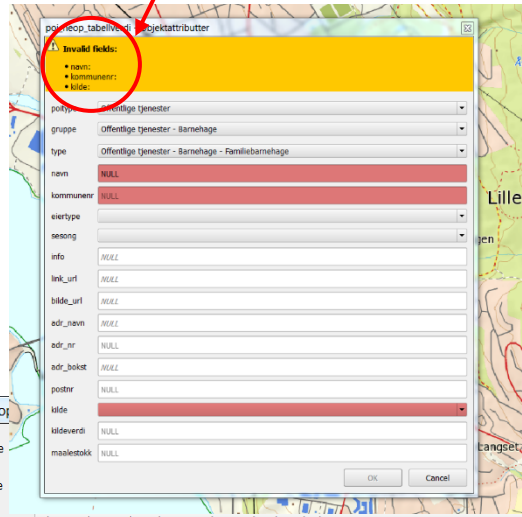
poi_neop_tabellverdi — Objektattributter

Invalid fields:
• navn:
• kommunenr:
• kilde:

poitype Offentlige tjenester
gruppe Offentlige tjenester - Barnehage
type Offentlige tjenester - Barnehage - Familiebarnehage
navn NULL
kommunenr NULL
eiertype
sesong
info NULL
link_url NULL
bilde_url NULL
adr_navn NULL
adr_nr NULL
adr_bokst NULL
postnr NULL
kilde
kildeverdi NULL
maalestokk NULL

OK Cancel

Lille
gen
angset